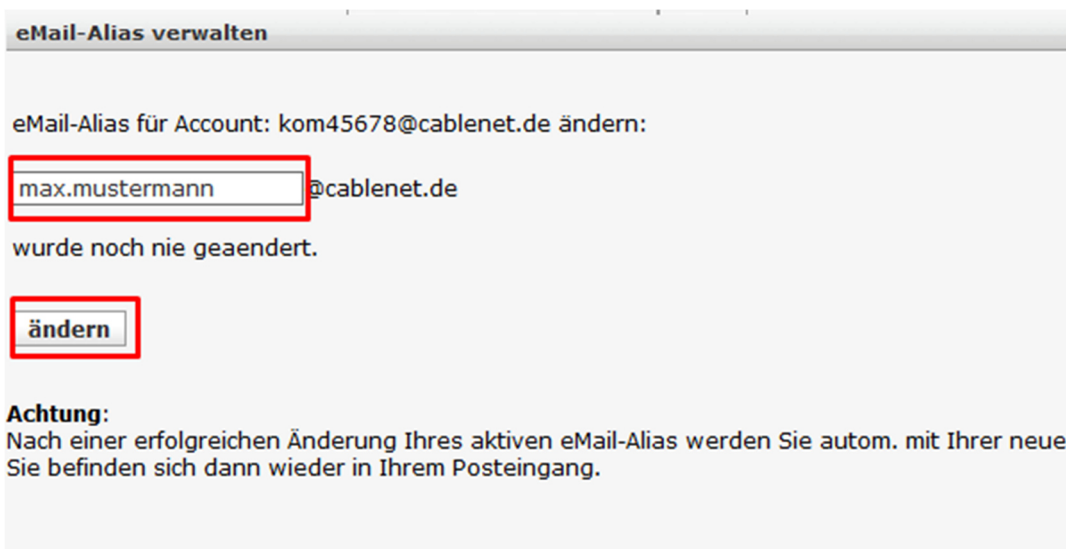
eMail-Alias verwalten

eMail-Alias für Account: kom45678@cablenet.de ändern:

max.mustermann @cablenet.de

wurde noch nie geaendert.

ändern

**Achtung**:
Nach einer erfolgreichen Änderung Ihres aktiven eMail-Alias werden Sie autom. mit Ihrer neue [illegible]
Sie befinden sich dann wieder in Ihrem Posteingang.